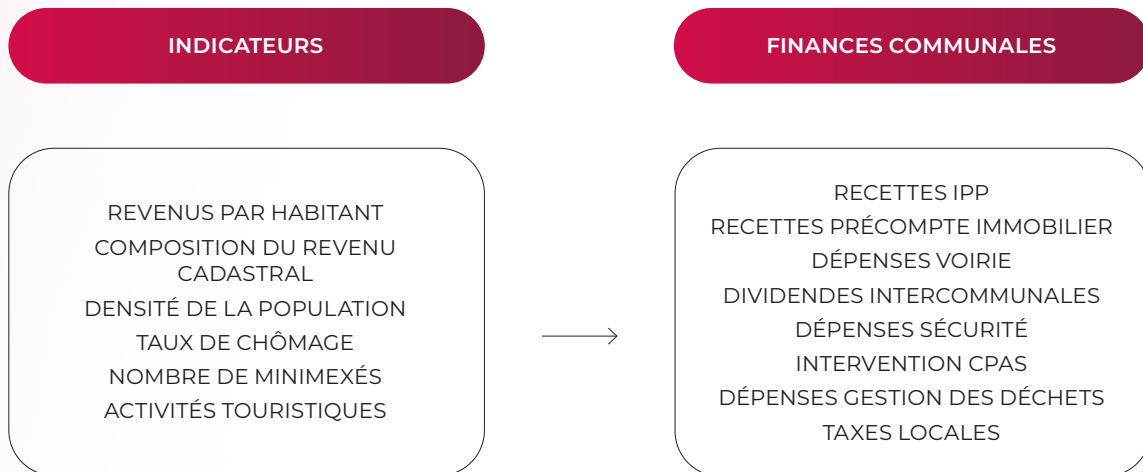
INDICATEURS

REVENUS PAR HABITANT
COMPOSITION DU REVENU CADASTRAL
DENSITÉ DE LA POPULATION
TAUX DE CHÔMAGE
NOMBRE DE MINIMEXÉS
ACTIVITÉS TOURISTIQUES

FINANCES COMMUNALES

RECETTES IPP
RECETTES PRÉCOMPTE IMMOBILIER
DÉPENSES VOIRIE
DIVIDENDES INTERCOMMUNALES
DÉPENSES SÉCURITÉ
INTERVENTION CPAS
DÉPENSES GESTION DES DÉCHETS
TAXES LOCALES